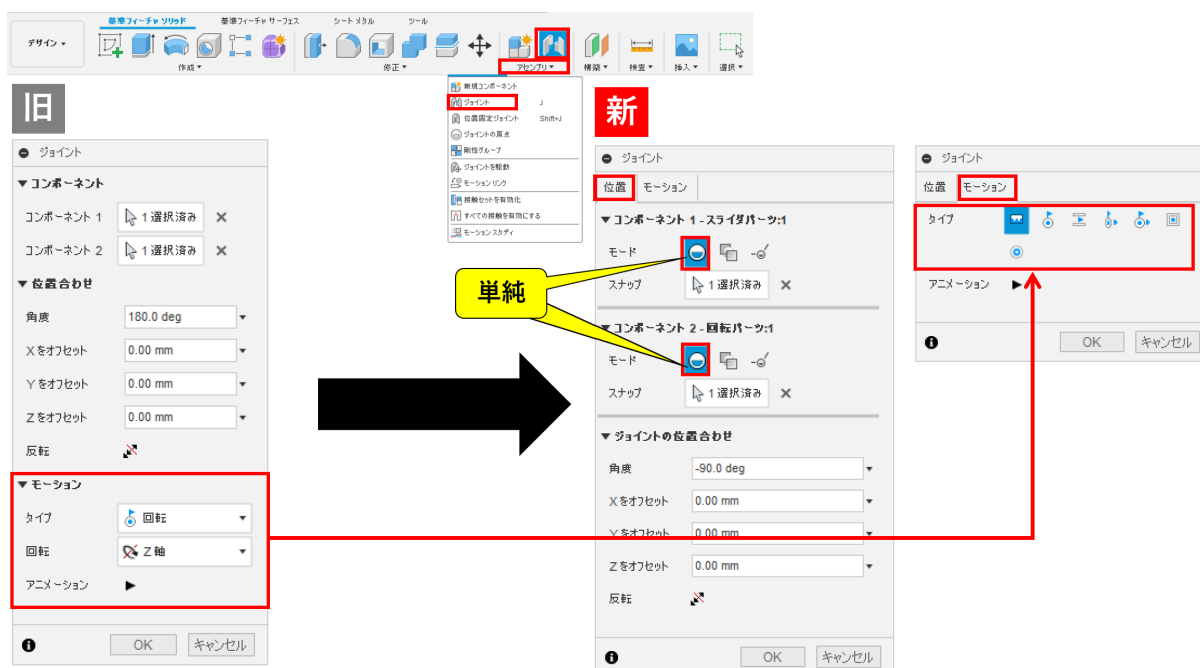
デザイン ▾

基準フィーチャ ソリッド　基準フィーチャ サーフェス　シート メタル　ツール

作成 ▾　修正 ▾　アセンブリ ▾　構築 ▾　検査 ▾　挿入 ▾　選択 ▾

新規コンポーネント
ジョイント　J
位置固定ジョイント　Shift+J
ジョイントの原点
剛性グループ
ジョイントを駆動
モーション リンク
接触セットを有効化
すべての接触を有効にする
モーション スタディ

旧

ジョイント

▼ コンポーネント
コンポーネント 1　1 選択済み ✕
コンポーネント 2　1 選択済み ✕

▼ 位置合わせ
角度　180.0 deg
X をオフセット　0.00 mm
Y をオフセット　0.00 mm
Z をオフセット　0.00 mm
反転

▼ モーション
タイプ　回転
回転　Z 軸
アニメーション ▶

OK　キャンセル

新

ジョイント
位置　モーション

▼ コンポーネント 1 - スライダパーツ:1
モード
スナップ　1 選択済み ✕

単純

▼ コンポーネント 2 - 回転パーツ:1
モード
スナップ　1 選択済み ✕

▼ ジョイントの位置合わせ
角度　-90.0 deg
X をオフセット　0.00 mm
Y をオフセット　0.00 mm
Z をオフセット　0.00 mm
反転

OK　キャンセル

ジョイント
位置　モーション
タイプ
アニメーション ▶

OK　キャンセル